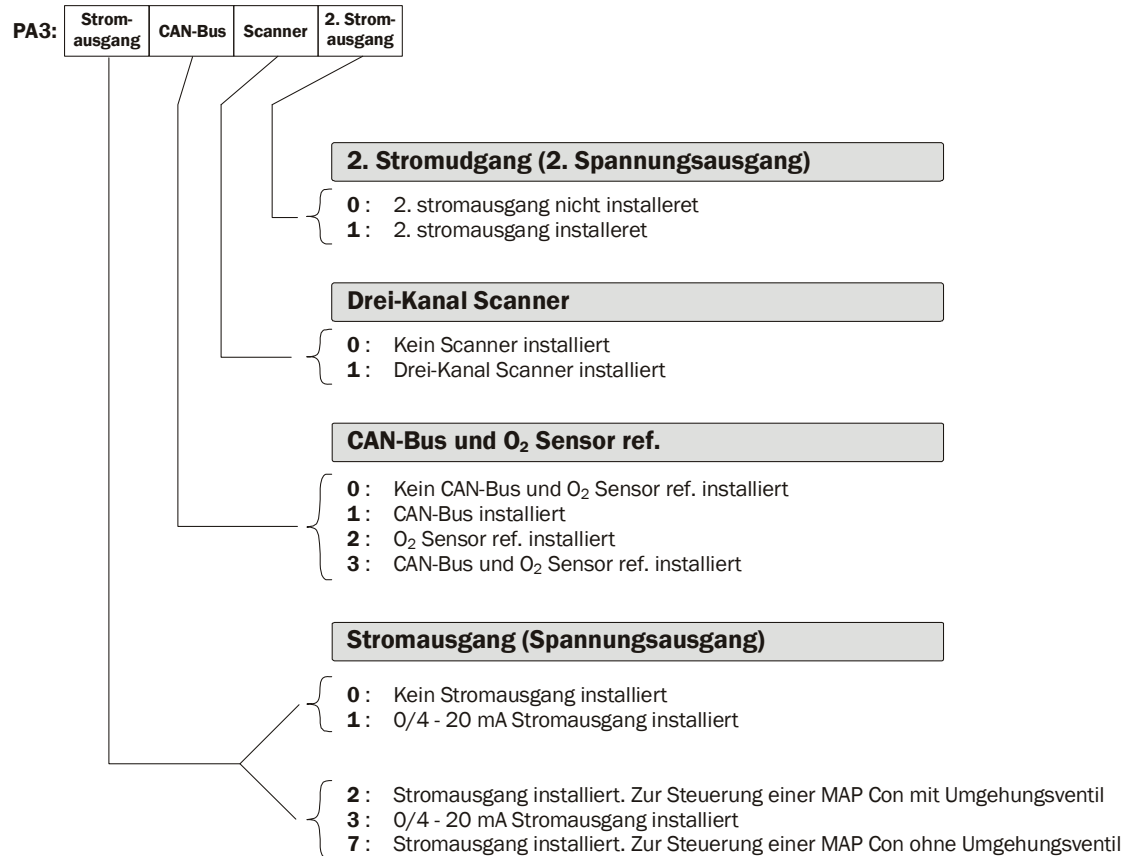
PA3:

| Stromausgang | CAN-Bus | Scanner | 2. Stromausgang |
|---|---|---|---|

2. Stromudgang (2. Spannungsausgang)

0 : 2. stromausgang nicht installeret
1 : 2. stromausgang installeret

Drei-Kanal Scanner

0 : Kein Scanner installiert
1 : Drei-Kanal Scanner installiert

CAN-Bus und $O_2$ Sensor ref.

0 : Kein CAN-Bus und $O_2$ Sensor ref. installiert
1 : CAN-Bus installiert
2 : $O_2$ Sensor ref. installiert
3 : CAN-Bus und $O_2$ Sensor ref. installiert

Stromausgang (Spannungsausgang)

0 : Kein Stromausgang installiert
1 : 0/4 - 20 mA Stromausgang installiert

2 : Stromausgang installiert. Zur Steuerung einer MAP Con mit Umgehungsventil
3 : 0/4 - 20 mA Stromausgang installiert
7 : Stromausgang installiert. Zur Steuerung einer MAP Con ohne Umgehungsventil